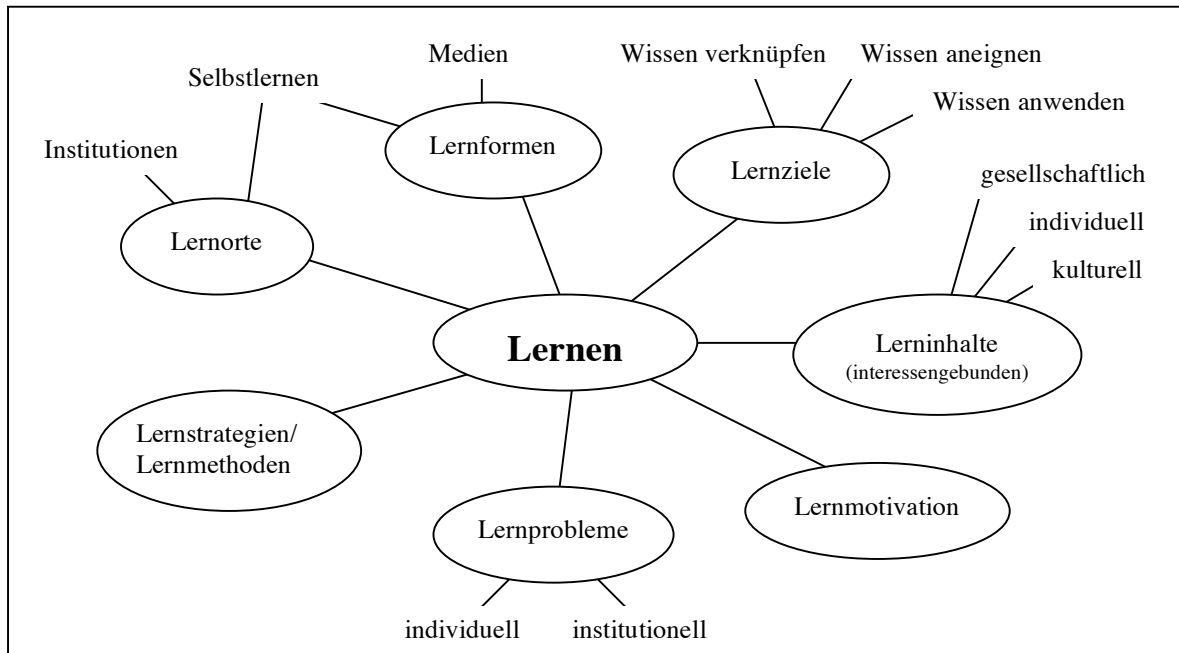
Medien

Selbstlernen

Wissen verknüpfen

Wissen aneignen

Wissen anwenden

Institutionen

Lernformen

Lernziele

gesellschaftlich

individuell

kulturell

Lernorte

Lernen

Lerninhalte
(interessengebunden)

Lernstrategien/
Lernmethoden

Lernmotivation

Lernprobleme

individuell

institutionell